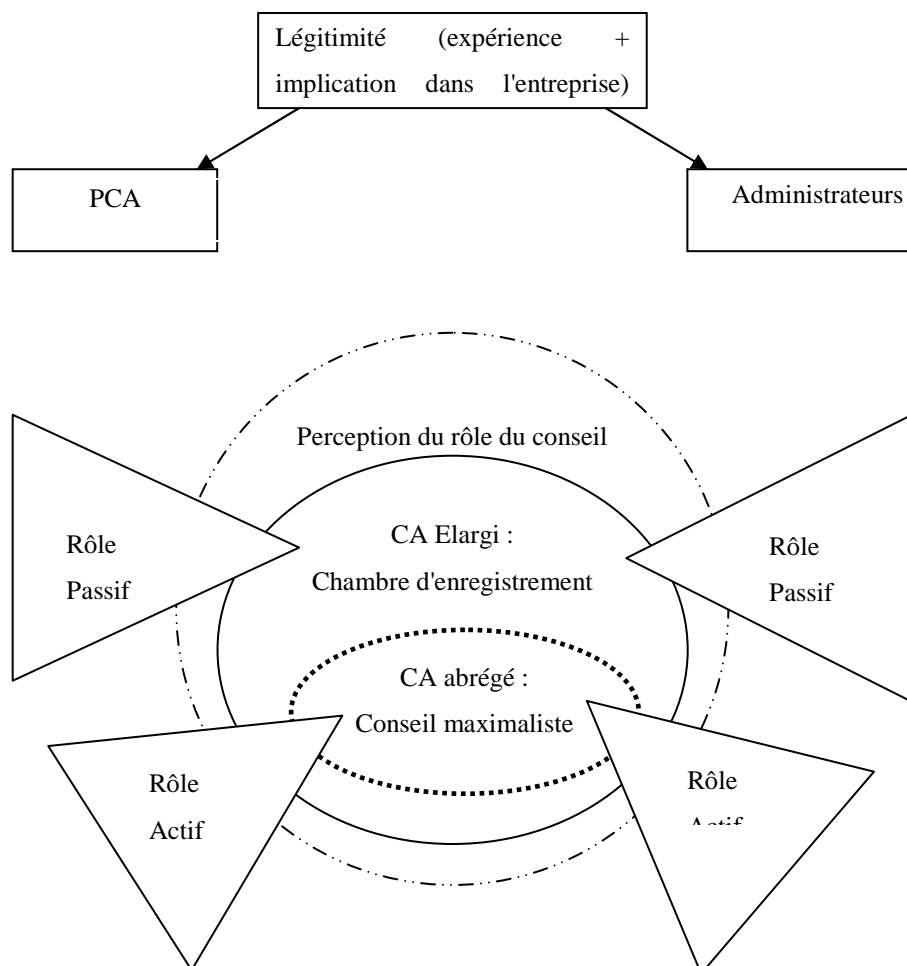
Légitimité (expérience + implication dans l'entreprise)

PCA

Administrateurs

Perception du rôle du conseil

Rôle Passif

CA Elargi : Chambre d'enregistrement

Rôle Passif

CA abrégé : Conseil maximaliste

Rôle Actif

Rôle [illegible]